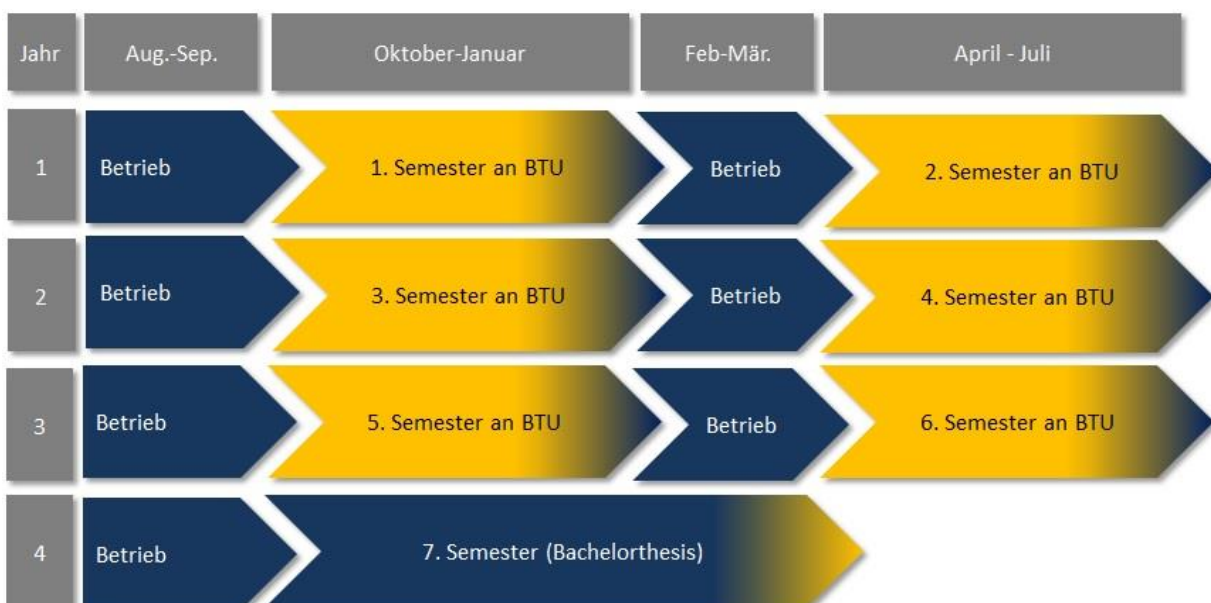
| Jahr | Aug.-Sep. | Oktober-Januar | Feb-Mär. | April - Juli |
|---|---|---|---|---|
| 1 | Betrieb | 1. Semester an BTU | Betrieb | 2. Semester an BTU |
| 2 | Betrieb | 3. Semester an BTU | Betrieb | 4. Semester an BTU |
| 3 | Betrieb | 5. Semester an BTU | Betrieb | 6. Semester an BTU |
| 4 | Betrieb | 7. Semester (Bachelorthesis) | | |